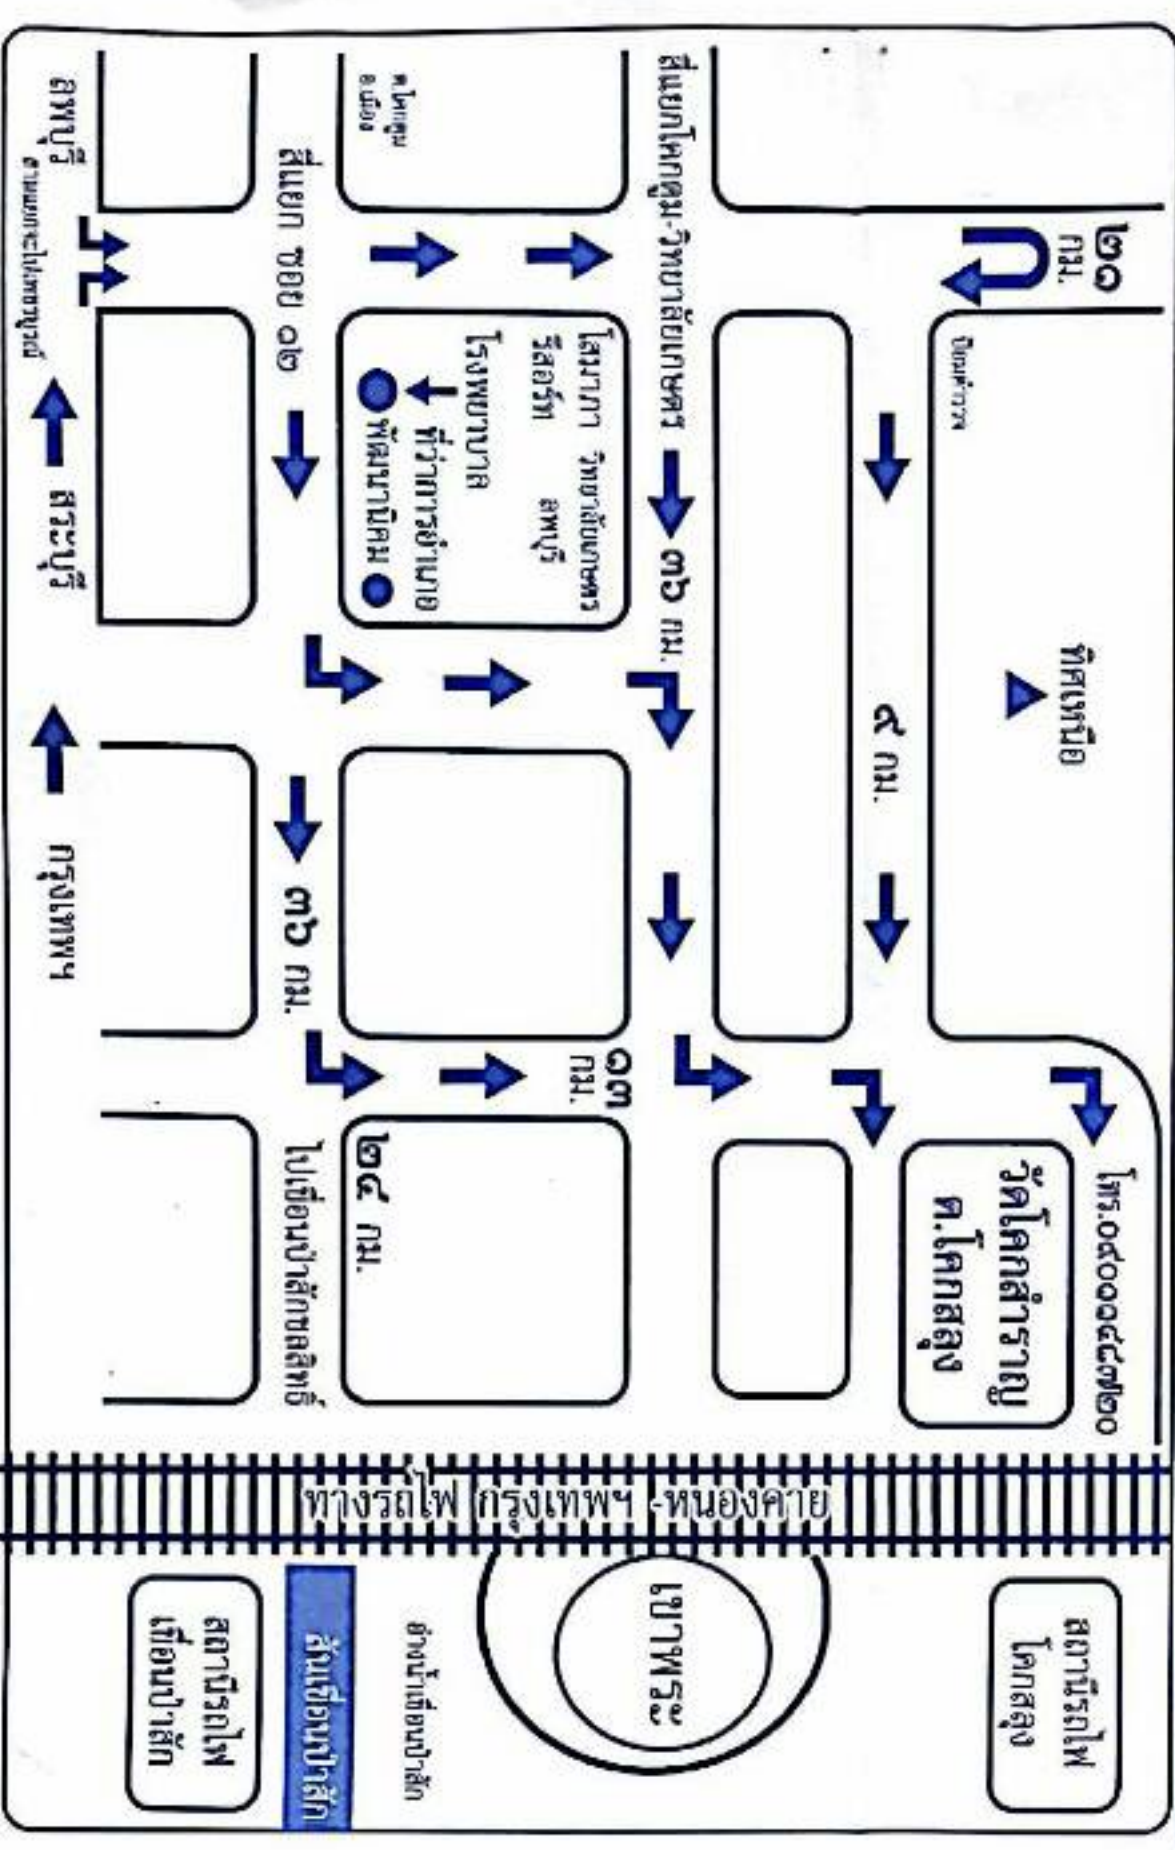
สี่แยกโคกตูม-วิทยาลัยเกษตร

๑๐ กม.

ปั๊มน้ำมัน

ทิศเหนือ

๙ กม.

โทร.๐๘๐๐๐๔๔๗๑๐

วัดโคกสำราญ ต.โคกสลุง

สถานีรถไฟ โคกสลุง

เขาพระ

ทางรถไฟ กรุงเทพฯ -หนองคาย

โสมาภา รีสอร์ท

วิทยาลัยเกษตร ลพบุรี

โรงพยาบาล

ที่ว่าการอำเภอ

พัฒนานิคม

๓๖ กม.

๑๓ กม.

สี่แยก ซอย ๑๒

๓๖ กม.

๒๔ กม.

ไปเขื่อนป่าสักชลสิทธิ์

ลพบุรี

สระบุรี

กรุงเทพฯ

อ่างน้ำเขื่อนป่าสัก

สันเขื่อนป่าสัก

สถานีรถไฟ เขื่อนป่าสัก